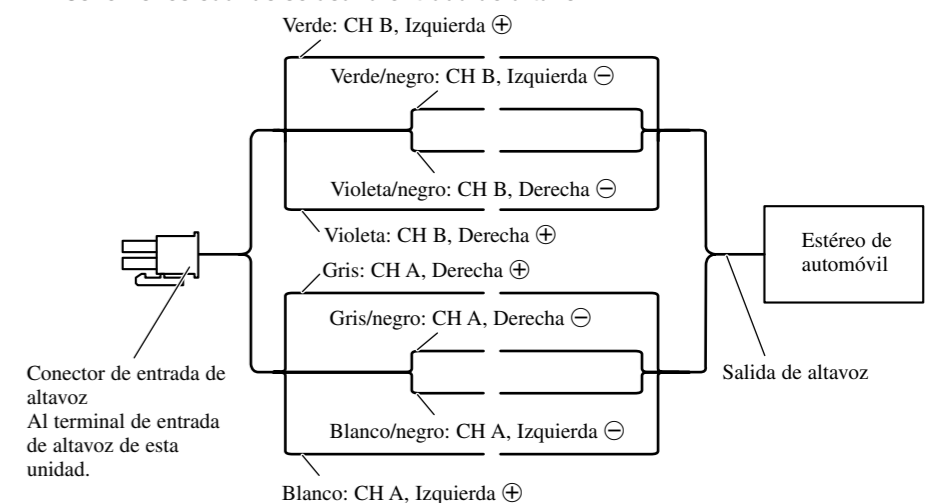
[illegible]

Verde: CH B, Izquierda ⊕

Verde/negro: CH B, Izquierda ⊖

Violeta/negro: CH B, Derecha ⊖

Violeta: CH B, Derecha ⊕

Gris: CH A, Derecha ⊕

Gris/negro: CH A, Derecha ⊖

Blanco/negro: CH A, Izquierda ⊖

Blanco: CH A, Izquierda ⊕

Estéreo de automóvil

Salida de altavoz

Conector de entrada de altavoz
Al terminal de entrada de altavoz de esta unidad.